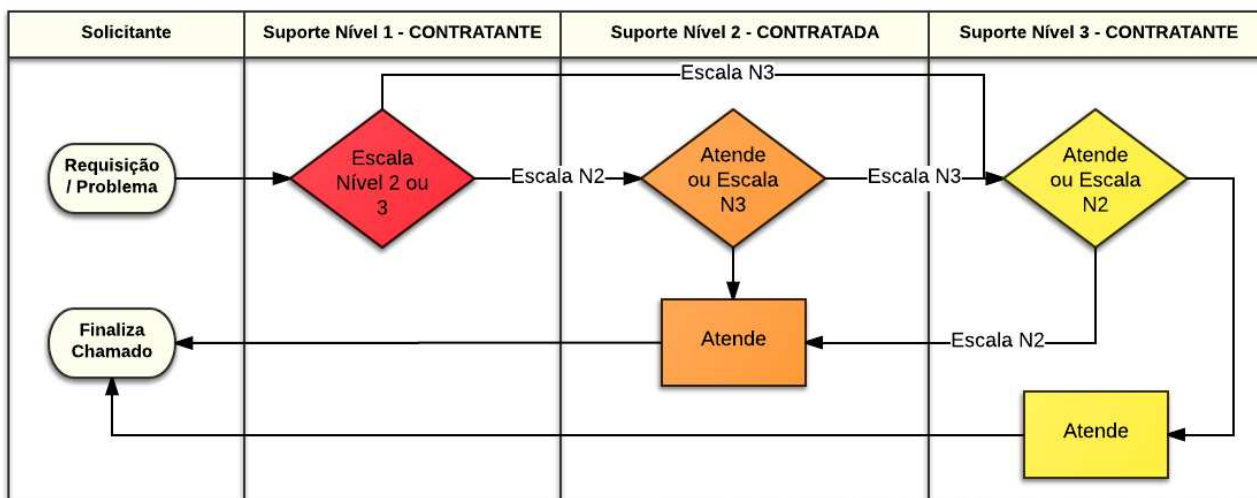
| Solicitante | Suporte Nível 1 - CONTRATANTE | Suporte Nível 2 - CONTRATADA | Suporte Nível 3 - CONTRATANTE |
|---|---|---|---|

Escala N3

Requisição / Problema

Escala Nível 2 ou 3

Escala N2

Atende ou Escala N3

Escala N3

Atende ou Escala N2

Finaliza Chamado

Atende

Escala N2

Atende